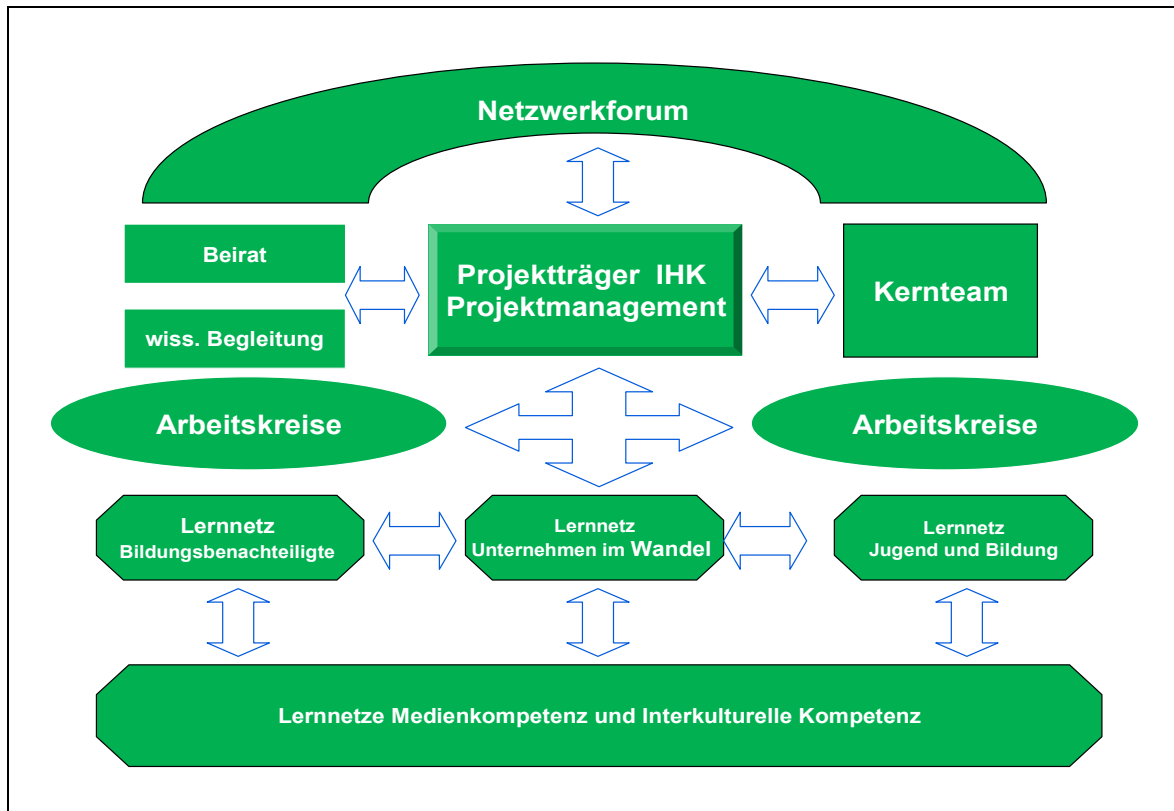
Netzwerkforum

Beirat

wiss. Begleitung

Projektträger IHK
Projektmanagement

Kernteam

Arbeitskreise

Arbeitskreise

Lernnetz
Bildungsbenachteiligte

Lernnetz
Unternehmen im Wandel

Lernnetz
Jugend und Bildung

Lernnetze Medienkompetenz und Interkulturelle Kompetenz